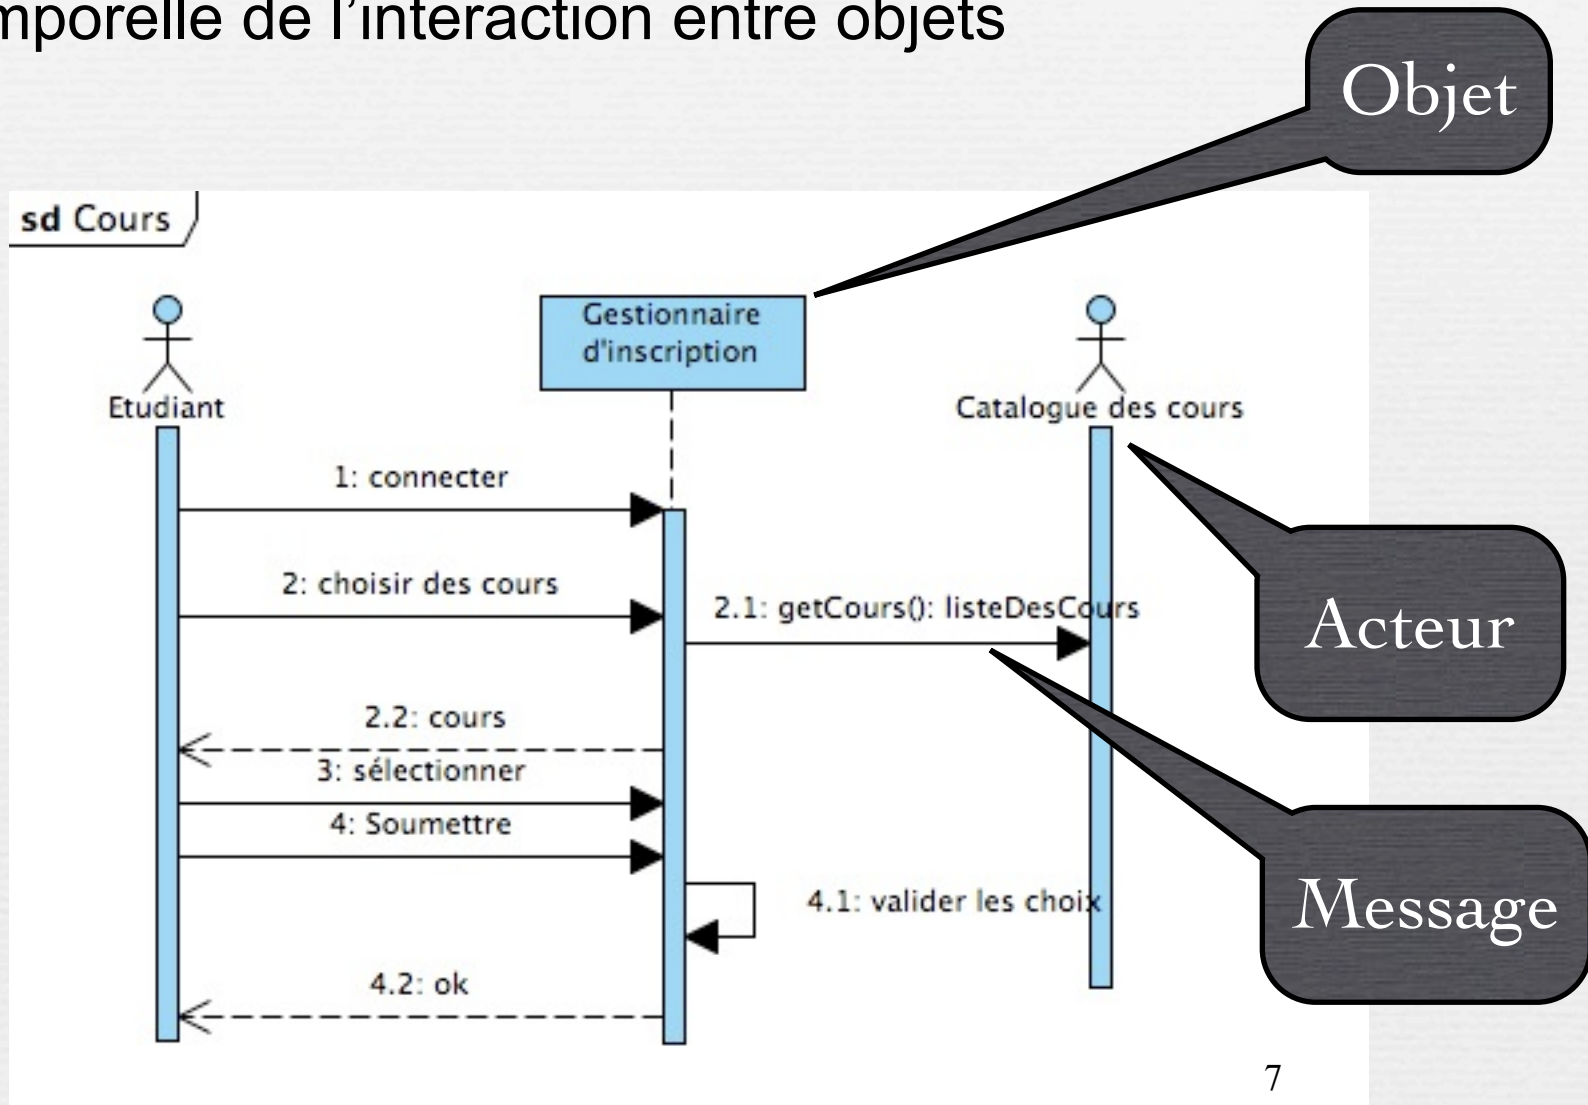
mporelle de l'interaction entre objets

Objet

sd Cours

Gestionnaire d'inscription

Etudiant

Catalogue des cours

1: connecter

2: choisir des cours

2.1: getCours(): listeDesCours

Acteur

2.2: cours

3: sélectionner

4: Soumettre

4.1: valider les choix

Message

4.2: ok

7